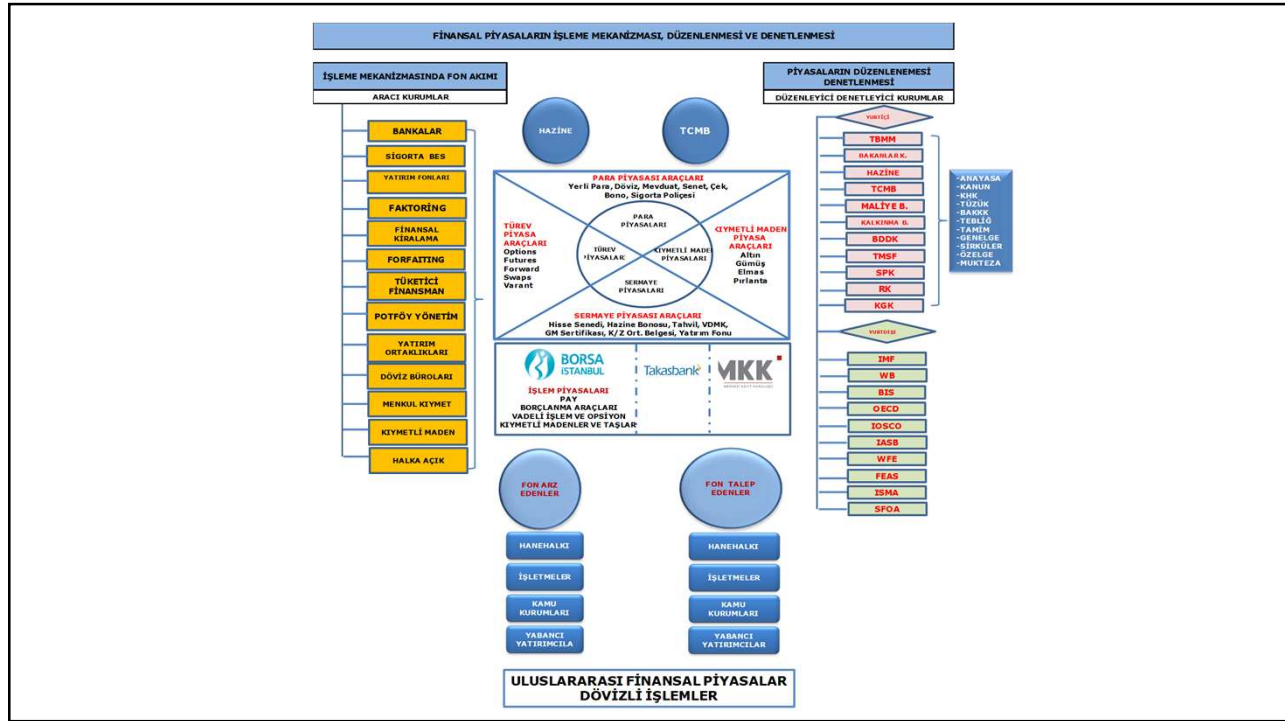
FİNANSAL PİYASALARIN İŞLEME MEKANİZMASI, DÜZENLENMESİ VE DENETLENMESİ

İŞLEME MEKANİZMASINDA FON AKIMI

ARACI KURUMLAR

BANKALAR
SİGORTA BES
YATIRIM FONLARI
FAKTORİNG
FİNANSAL KİRALAMA
FORFAITING
TÜKETİCİ FİNANSMAN
POTFÖY YÖNETİM
YATIRIM ORTAKLIKLARI
DÖVİZ BÜROLARI
MENKUL KIYMET
KIYMETLİ MADEN
HALKA AÇIK

HAZİNE

TCMB

PARA PİYASASI ARAÇLARI
Yerli Para, Döviz, Mevduat, Senet, Çek, Bono, Sigorta Poliçesi

TÜREV PİYASA ARAÇLARI
Options
Futures
Forward
Swaps
Varant

PARA PİYASALARI
TÜREV PİYASALARI
KIYMETLİ MADEN PİYASALARI
SERMAYE PİYASALARI

KIYMETLİ MADEN PİYASA ARAÇLARI
Altın
Gümüş
Elmas
Pırlanta

SERMAYE PİYASASI ARAÇLARI
Hisse Senedi, Hazine Bonosu, Tahvil, VDMK, GM Sertifikası, K/Z Ort. Belgesi, Yatırım Fonu

BORSA İSTANBUL

Takasbank

MKK

İŞLEM PİYASALARI
PAY
BORÇLANMA ARAÇLARI
VADELİ İŞLEM VE OPSİYON
KIYMETLİ MADENLER VE TAŞLAR

FON ARZ EDENLER

FON TALEP EDENLER

HANEHALKI
İŞLETMELER
KAMU KURUMLARI
YABANCI YATIRIMCILA

HANEHALKI
İŞLETMELER
KAMU KURUMLARI
YABANCI YATIRIMCILAR

PİYASALARIN DÜZENLENEMESİ DENETLENMESİ

DÜZENLEYİCİ DENETLEYİCİ KURUMLAR

YURTİÇİ

TBMM
BAKANLAR K.
HAZİNE
TCMB
MALİYE B.
KALKINMA B.
BDDK
TMSF
SPK
RK
KGK

-ANAYASA
-KANUN
-KHK
-TÜZÜK
-BAKKK
-TEBLİĞ
-TAMİM
-GENELGE
-SİRKÜLER
-ÖZELGE
-MUKTEZA

YURTDIŞI

IMF
WB
BIS
OECD
IOSCO
IASB
WFE
FEAS
ISMA
SFOA

ULUSLARARASI FİNANSAL PİYASALAR DÖVİZLİ İŞLEMLER